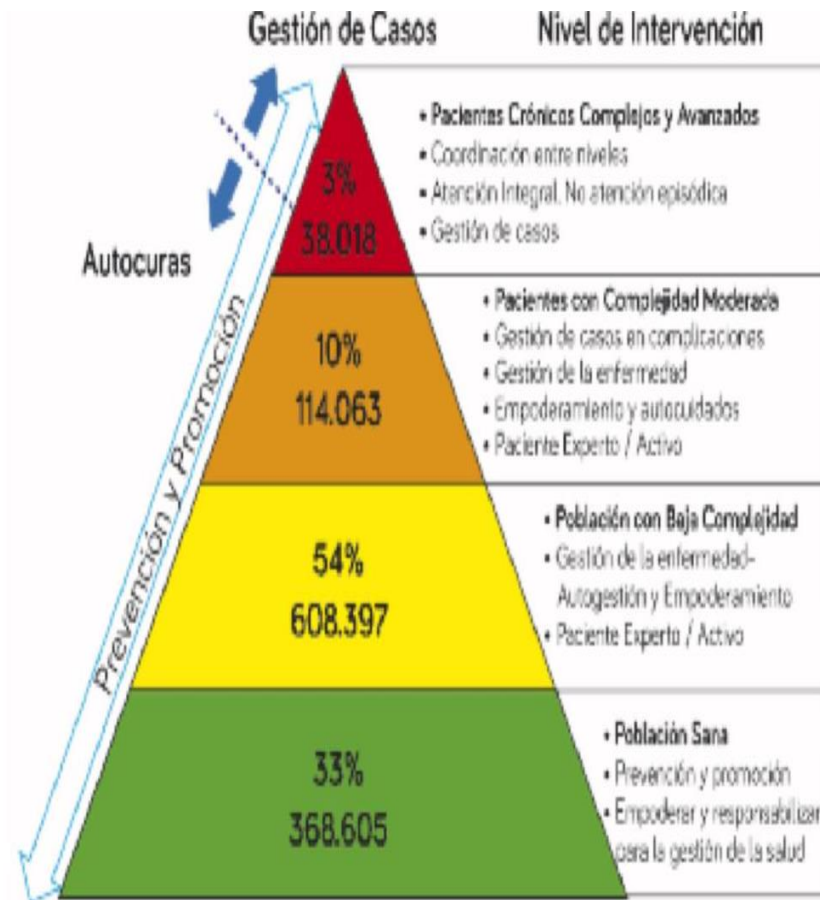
Gestión de Casos

Nivel de Intervención

Autocuras

Prevención y Promoción

3%
38.018

• Pacientes Crónicos Complejos y Avanzados
• Coordinación entre niveles
• Atención Integral. No atención episódica
• Gestión de casos

10%
114.063

• Pacientes con Complejidad Moderada
• Gestión de casos en complicaciones
• Gestión de la enfermedad
• Empoderamiento y autocuidados
• Paciente Experto / Activo

54%
608.397

• Población con Baja Complejidad
• Gestión de la enfermedad-Autogestión y Empoderamiento
• Paciente Experto / Activo

33%
368.605

• Población Sana
• Prevención y promoción
• Empoderar y responsabilizar para la gestión de la salud